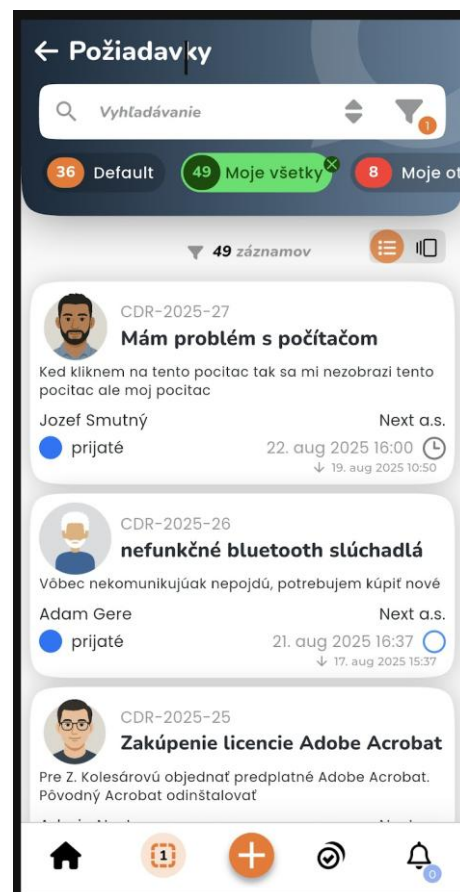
← Požiadavky

Vyhľadávanie

1

36 Default

49 Moje všetky

8 Moje ot

49 záznamov

CDR-2025-27
Mám problém s počítačom
Ked kliknem na tento pocitac tak sa mi nezobrazi tento pocitac ale moj pocitac
Jozef Smutný
Next a.s.
prijaté
22. aug 2025 16:00
↓ 19. aug 2025 10:50

CDR-2025-26
nefunkčné bluetooth slúchadlá
Vôbec nekomunikujúak nepojdú, potrebujem kúpiť nové
Adam Gere
Next a.s.
prijaté
21. aug 2025 16:37
↓ 17. aug 2025 15:37

CDR-2025-25
Zakúpenie licencie Adobe Acrobat
Pre Z. Kolesárovú objednať predplatné Adobe Acrobat. Pôvodný Acrobat odinštalovať

1

0